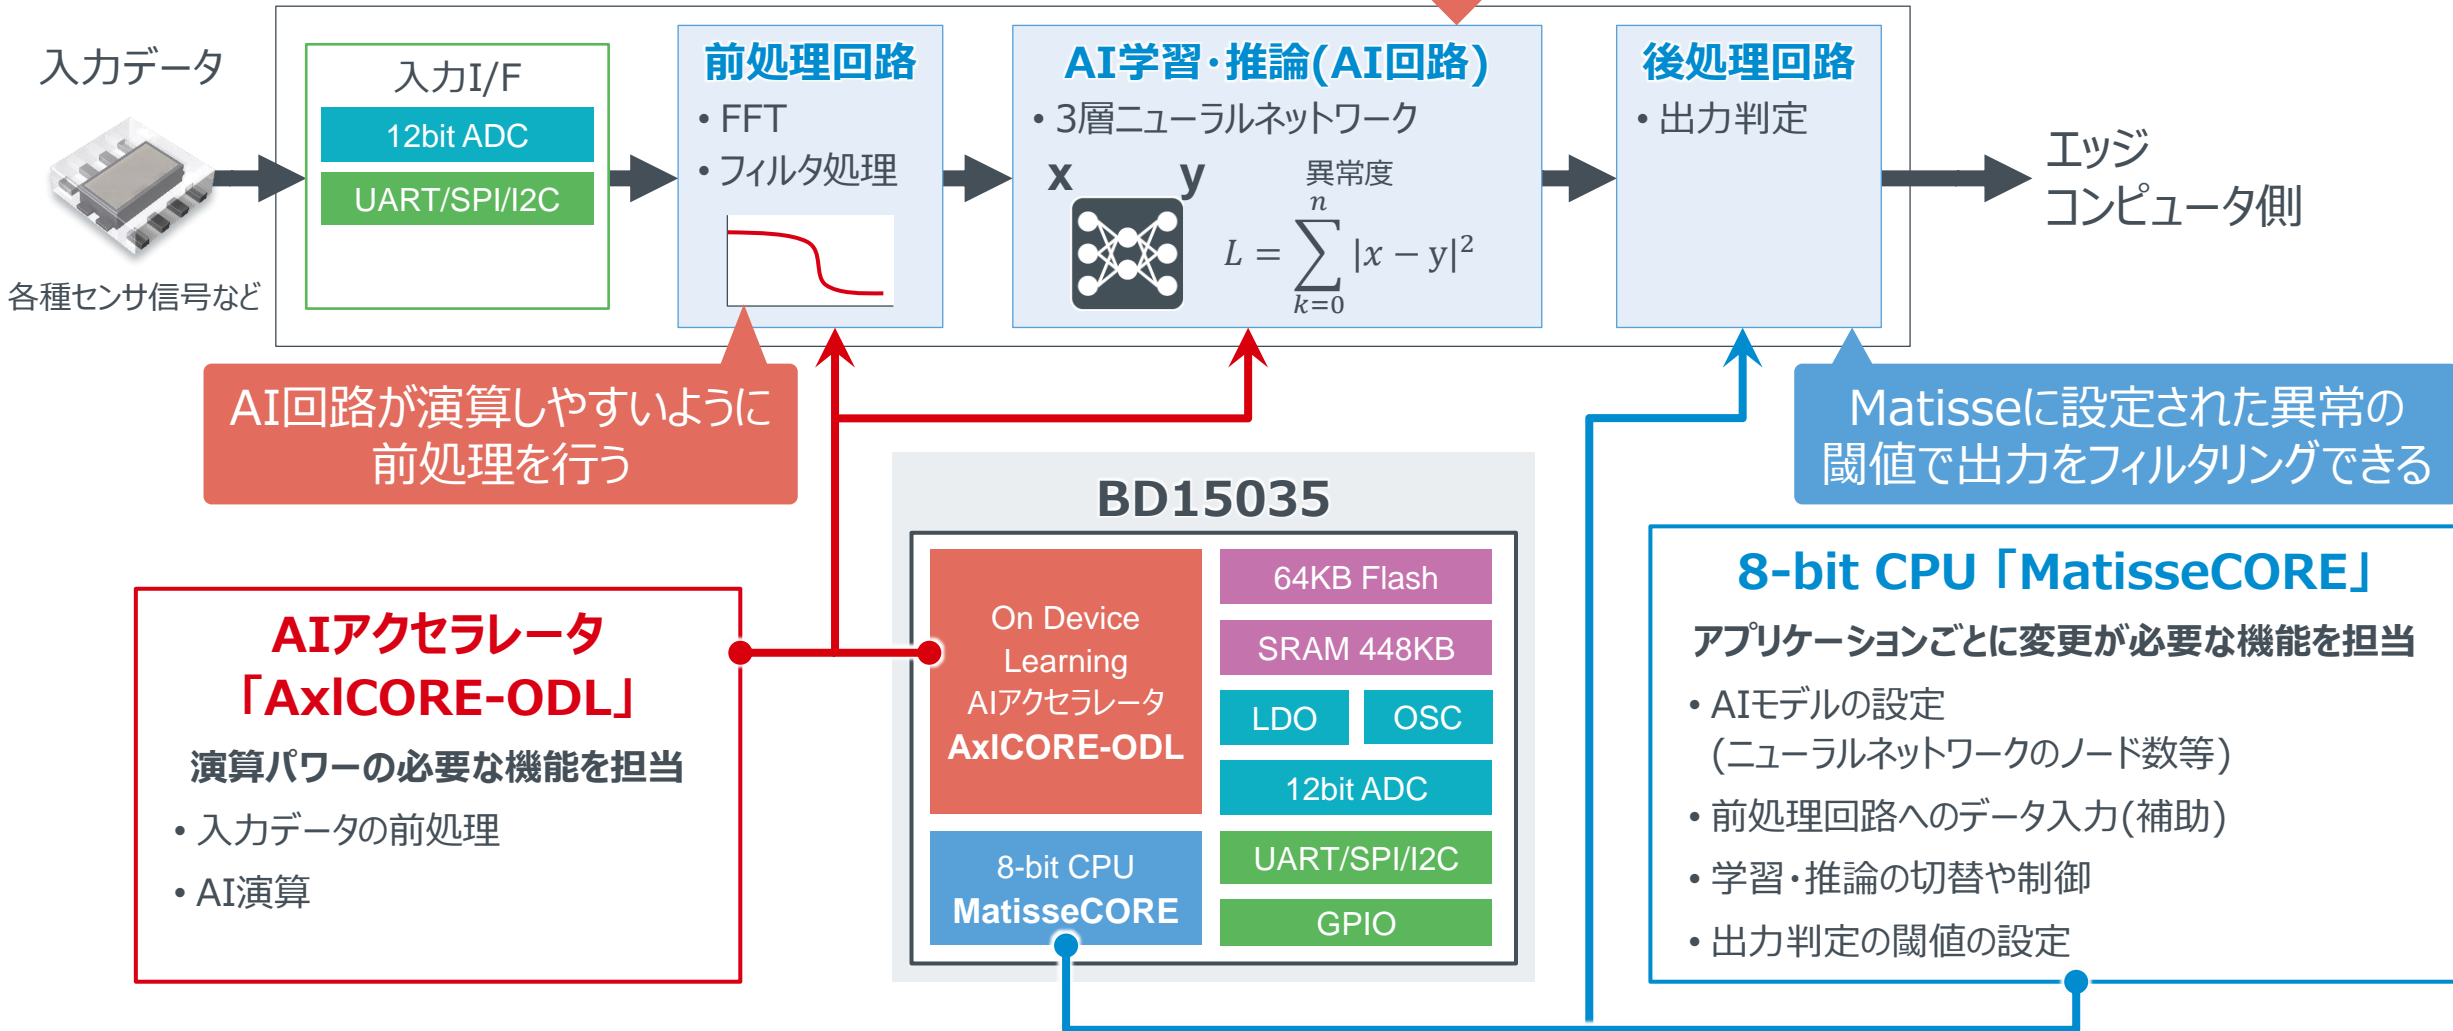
入力データ

各種センサ信号など

入力I/F

12bit ADC

UART/SPI/I2C

前処理回路

• FFT

• フィルタ処理

AI学習・推論(AI回路)

• 3層ニューラルネットワーク

x

y

異常度

$L = \sum_{k=0}^{n} |x - y|^2$

後処理回路

• 出力判定

エッジ
コンピュータ側

AI回路が演算しやすいように
前処理を行う

Matisseに設定された異常の
閾値で出力をフィルタリングできる

BD15035

On Device Learning AIアクセラレータ AxICORE-ODL

64KB Flash

SRAM 448KB

LDO

OSC

12bit ADC

UART/SPI/I2C

8-bit CPU MatisseCORE

GPIO

AIアクセラレータ
「AxICORE-ODL」

演算パワーの必要な機能を担当

• 入力データの前処理

• AI演算

8-bit CPU「MatisseCORE」

アプリケーションごとに変更が必要な機能を担当

• AIモデルの設定
(ニューラルネットワークのノード数等)

• 前処理回路へのデータ入力(補助)

• 学習・推論の切替や制御

• 出力判定の閾値の設定